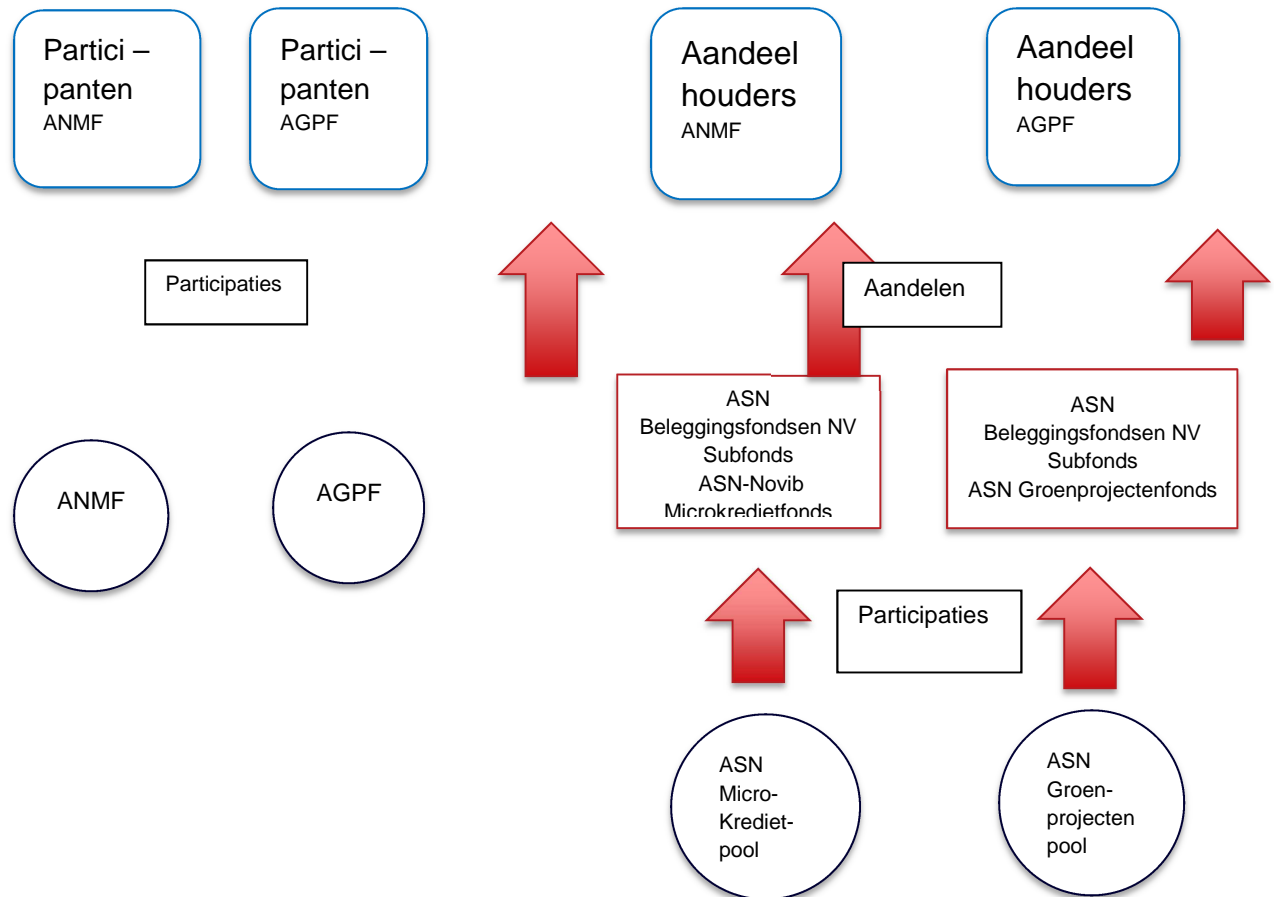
Partici – panten
ANMF

Partici – panten
AGPF

Aandeel houders
ANMF

Aandeel houders
AGPF

Participaties

Aandelen

ASN Beleggingsfondsen NV Subfonds ASN-Novib Microkredietfonds

ASN Beleggingsfondsen NV Subfonds ASN Groenprojectenfonds

ANMF

AGPF

Participaties

ASN Micro-Krediet-pool

ASN Groen-projecten pool